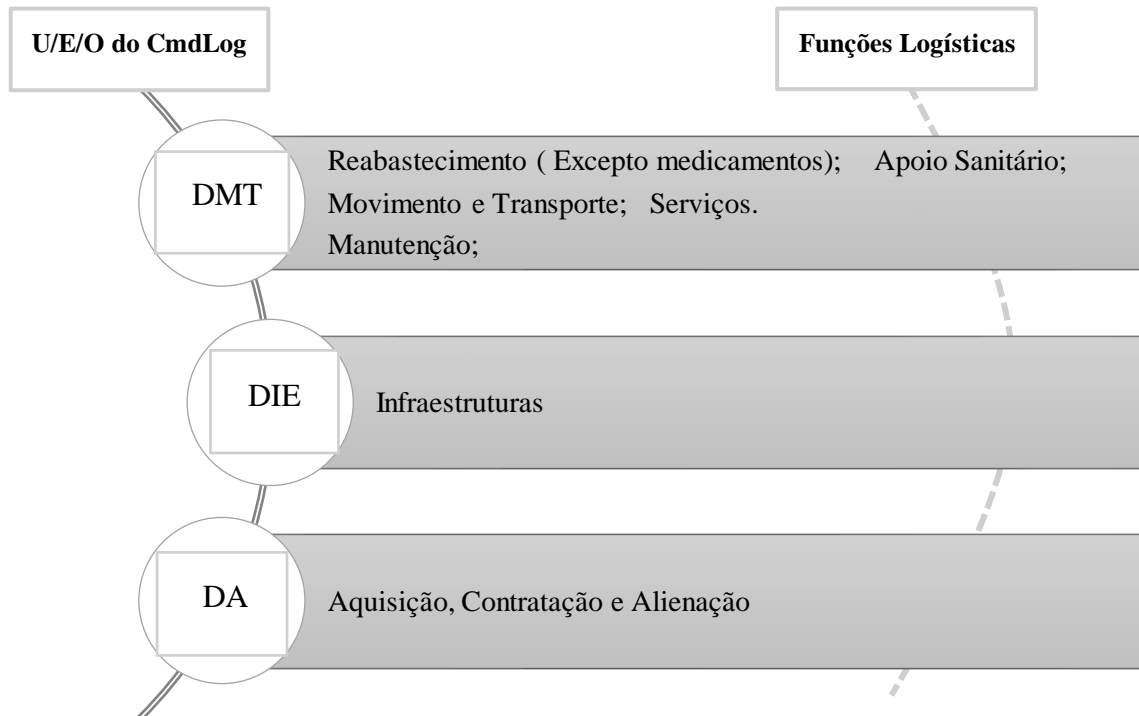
U/E/O do CmdLog

Funções Logísticas

DMT

Reabastecimento ( Excepto medicamentos);   Apoio Sanitário;
Movimento e Transporte;   Serviços.
Manutenção;

DIE

Infraestruturas

DA

Aquisição, Contratação e Alienação